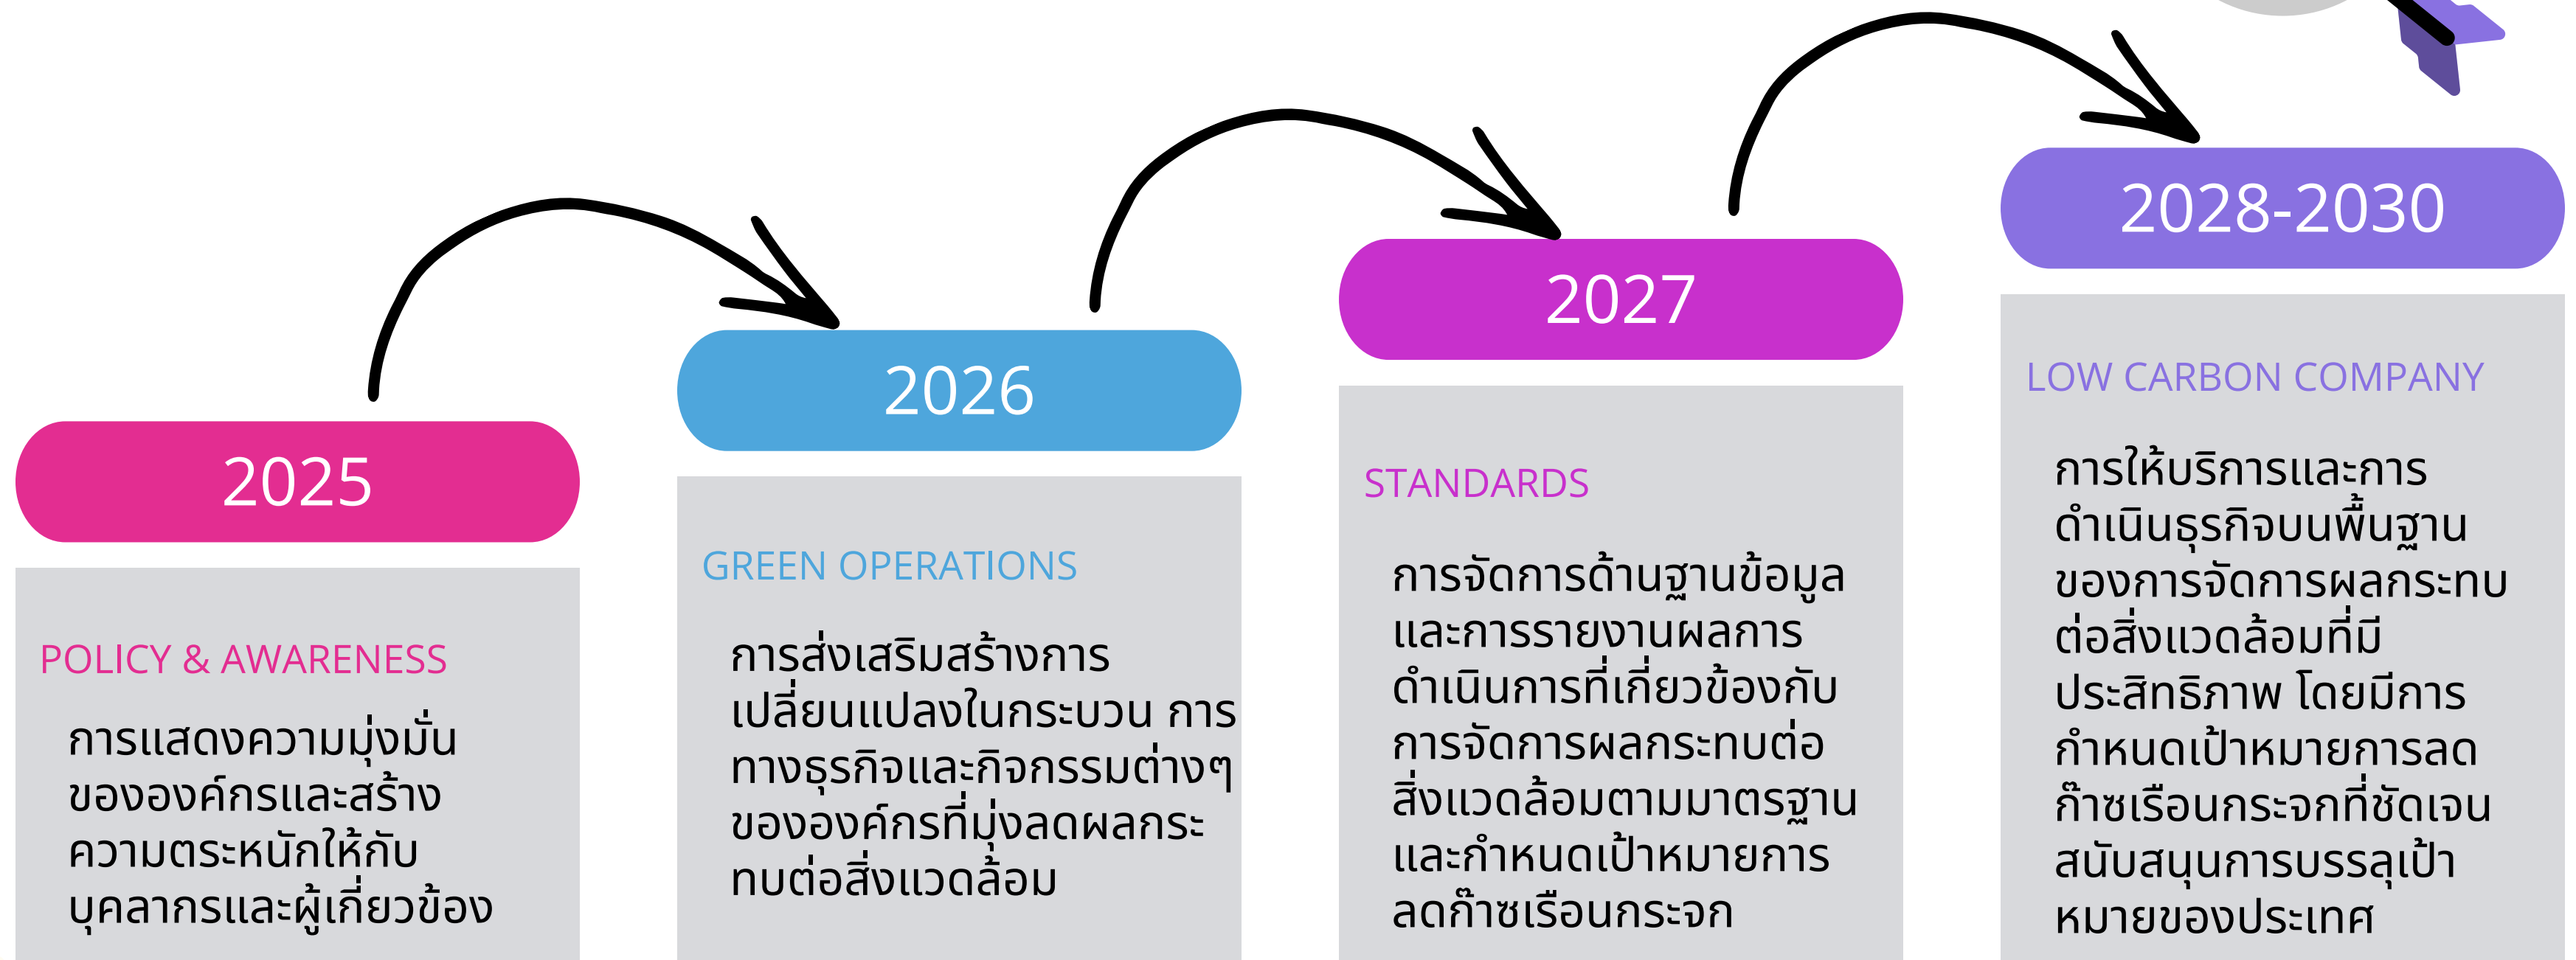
2025

POLICY & AWARENESS

การแสดงความมุ่งมั่นขององค์กรและสร้างความตระหนักให้กับบุคลากรและผู้เกี่ยวข้อง

2026

GREEN OPERATIONS

การส่งเสริมสร้างการเปลี่ยนแปลงในกระบวน การทางธุรกิจและกิจกรรมต่างๆ ขององค์กรที่มุ่งลดผลกระทบต่อสิ่งแวดล้อม

2027

STANDARDS

การจัดการด้านฐานข้อมูลและการรายงานผลการดำเนินการที่เกี่ยวข้องกับการจัดการผลกระทบต่อสิ่งแวดล้อมตามมาตรฐานและกำหนดเป้าหมายการลดก๊าซเรือนกระจก

2028-2030

LOW CARBON COMPANY

การให้บริการและการดำเนินธุรกิจบนพื้นฐานของการจัดการผลกระทบต่อสิ่งแวดล้อมที่มีประสิทธิภาพ โดยมีการกำหนดเป้าหมายการลดก๊าซเรือนกระจกที่ชัดเจนสนับสนุนการบรรลุเป้าหมายของประเทศ